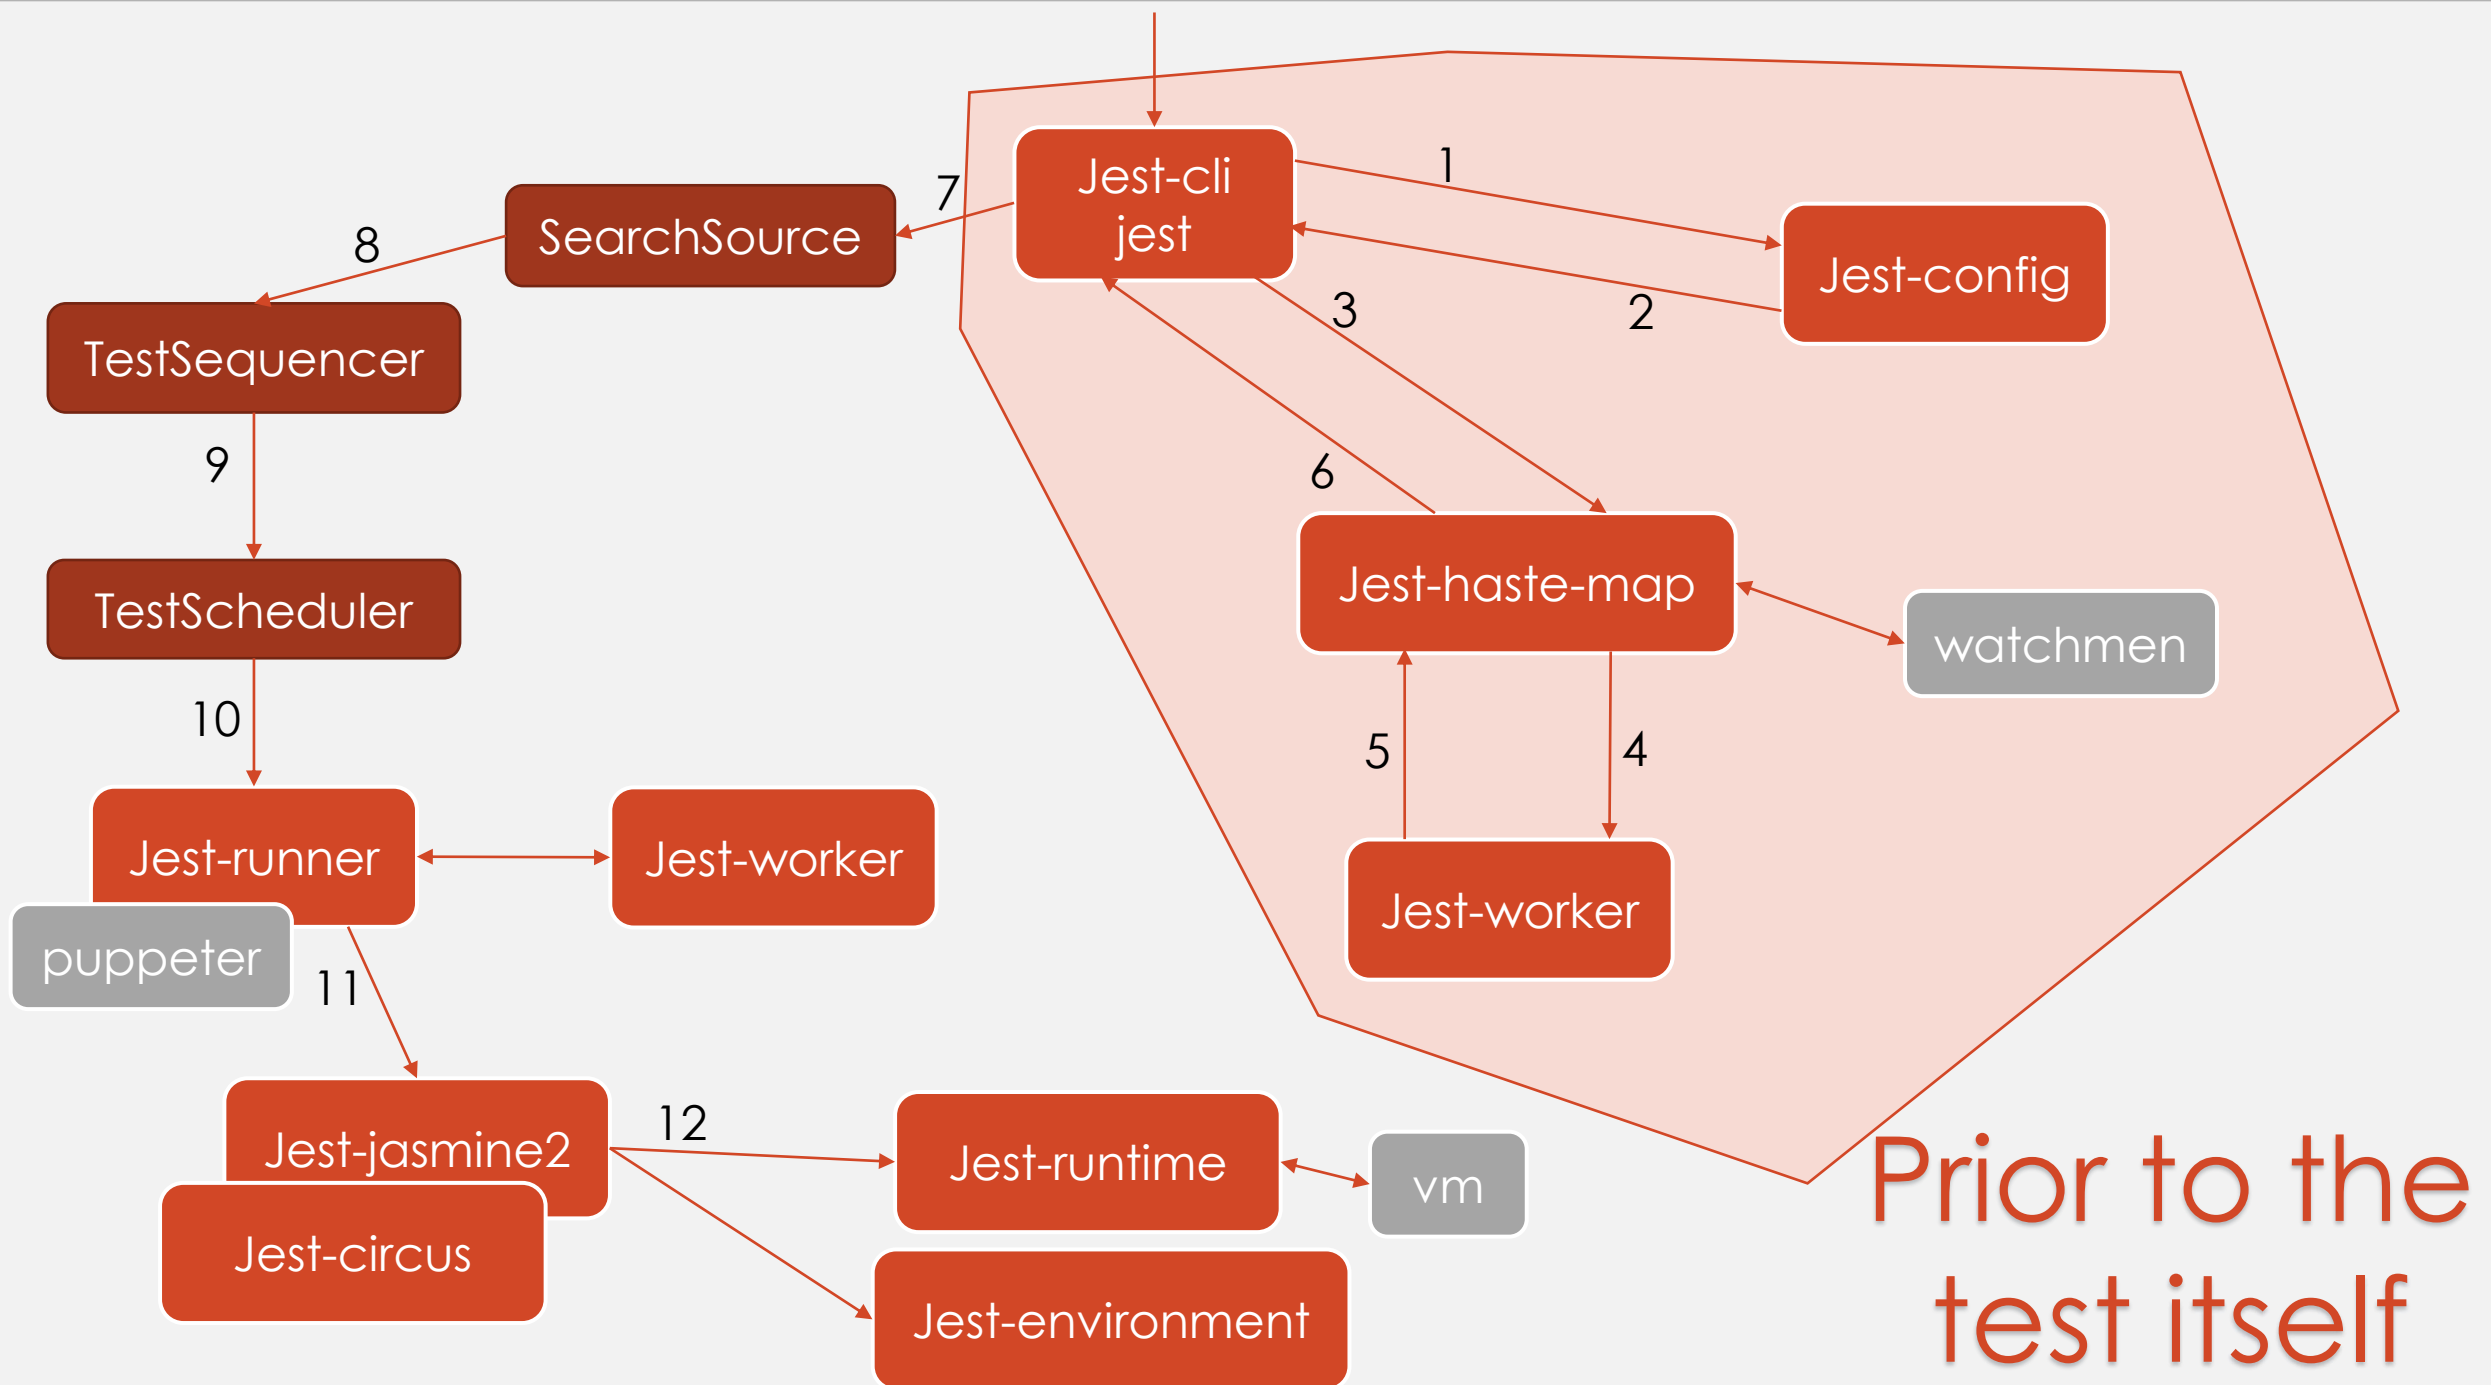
Jest-cli
jest

1

Jest-config

2

7

SearchSource

8

TestSequencer

9

TestScheduler

10

3

6

Jest-haste-map

watchmen

5

4

Jest-worker

Jest-runner

puppeter

Jest-worker

11

Jest-jasmine2

Jest-circus

12

Jest-runtime

vm

Jest-environment

Prior to the test itself